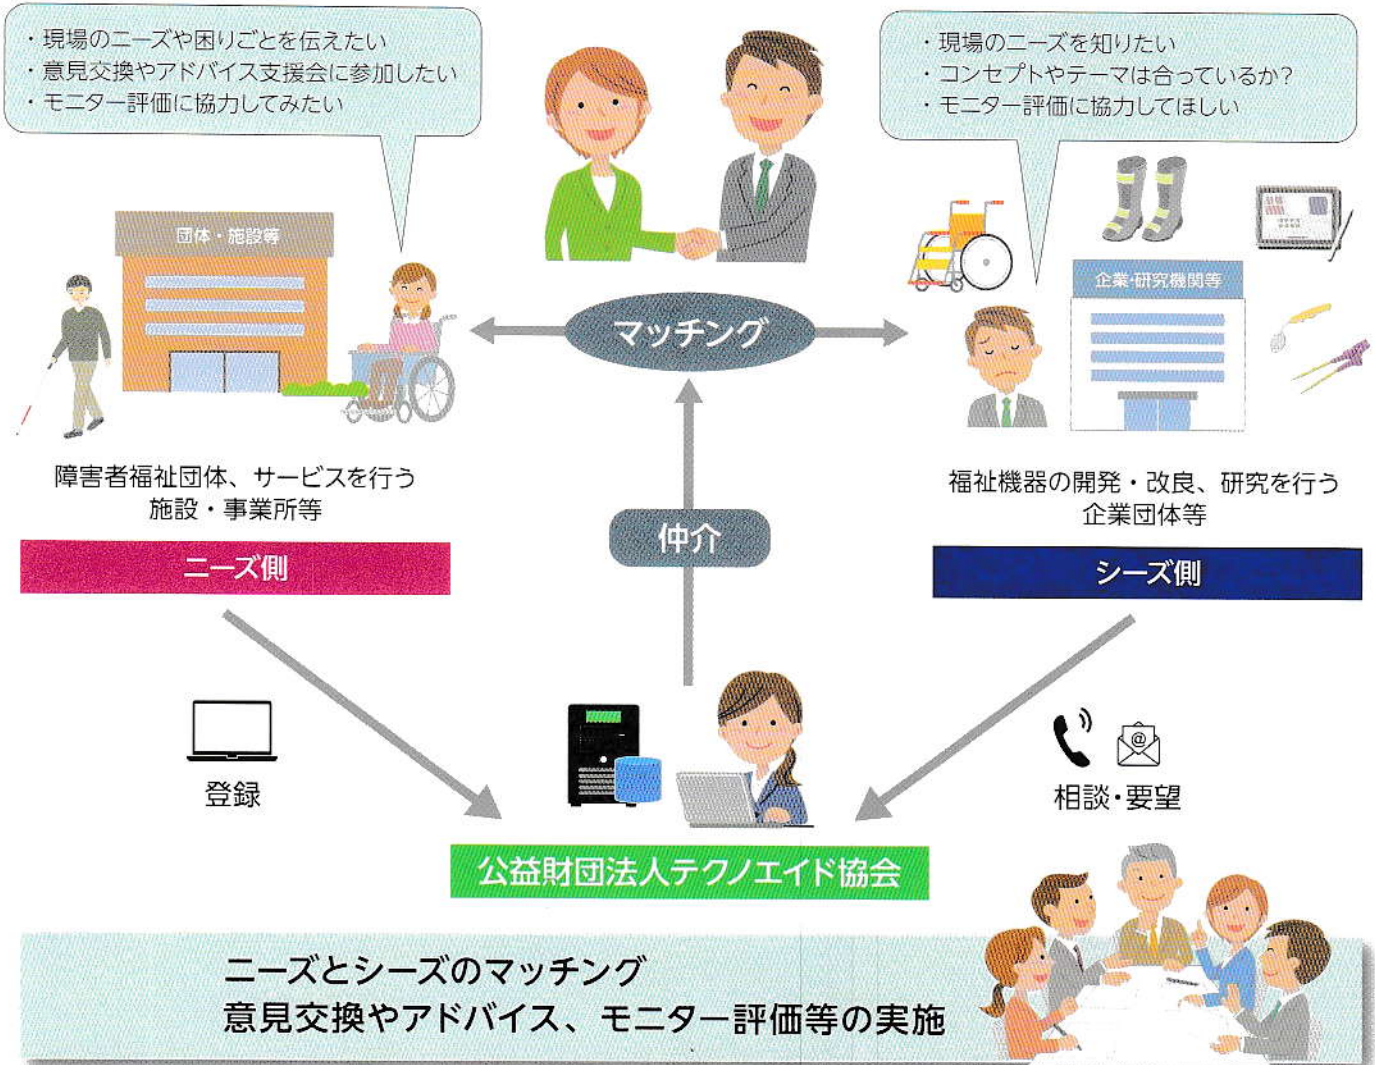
・現場のニーズや困りごとを伝えたい
・意見交換やアドバイス支援会に参加したい
・モニター評価に協力してみたい

・現場のニーズを知りたい
・コンセプトやテーマは合っているか?
・モニター評価に協力してほしい

団体・施設等

企業・研究機関等

マッチング

障害者福祉団体、サービスを行う施設・事業所等

福祉機器の開発・改良、研究を行う企業団体等

ニーズ側

仲介

シーズ側

登録

相談・要望

公益財団法人テクノエイド協会

ニーズとシーズのマッチング
意見交換やアドバイス、モニター評価等の実施